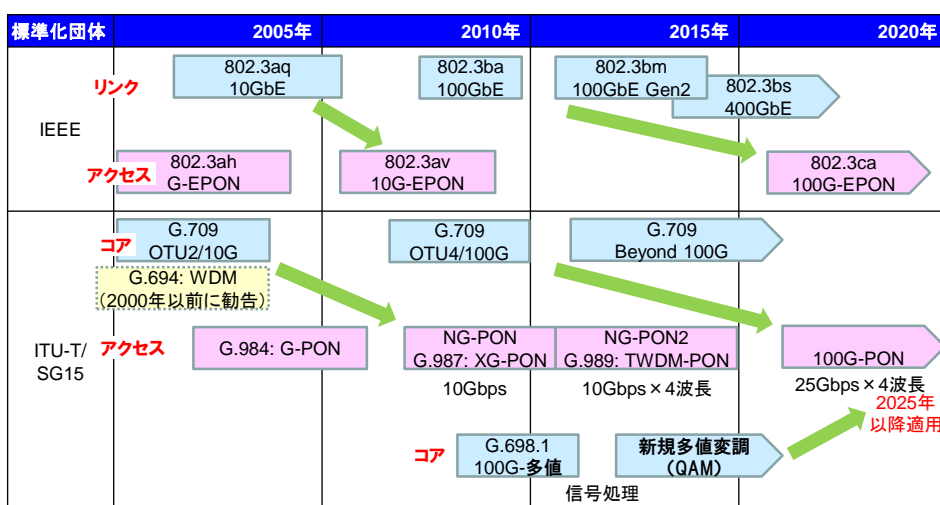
| 標準化団体 | 2005年 | 2010年 | 2015年 | 2020年 |
|---|---|---|---|---|

IEEE

リンク
802.3aq 10GbE
802.3ba 100GbE
802.3bm 100GbE Gen2
802.3bs 400GbE

アクセス
802.3ah G-EPON
802.3av 10G-EPON
802.3ca 100G-EPON

ITU-T/ SG15

コア
G.709 OTU2/10G
G.694: WDM（2000年以前に勧告）
G.709 OTU4/100G
G.709 Beyond 100G

アクセス
G.984: G-PON
NG-PON G.987: XG-PON
10Gbps
NG-PON2 G.989: TWDM-PON
10Gbps×4波長
100G-PON
25Gbps×4波長

コア
G.698.1 100G-多値
新規多値変調（QAM）
信号処理
2025年以降適用